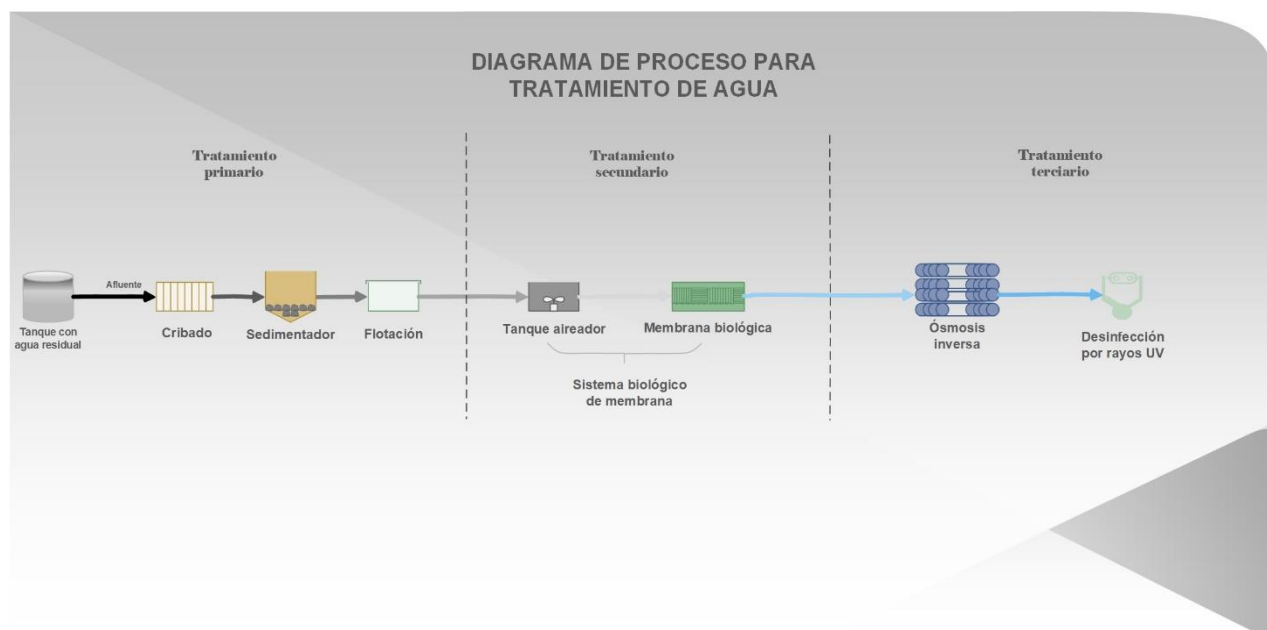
DIAGRAMA DE PROCESO PARA TRATAMIENTO DE AGUA

Tratamiento primario

Tratamiento secundario

Tratamiento terciario

Afluente

Tanque con agua residual

Cribado

Sedimentador

Flotación

Tanque aireador

Membrana biológica

Sistema biológico de membrana

Ósmosis inversa

Desinfección por rayos UV